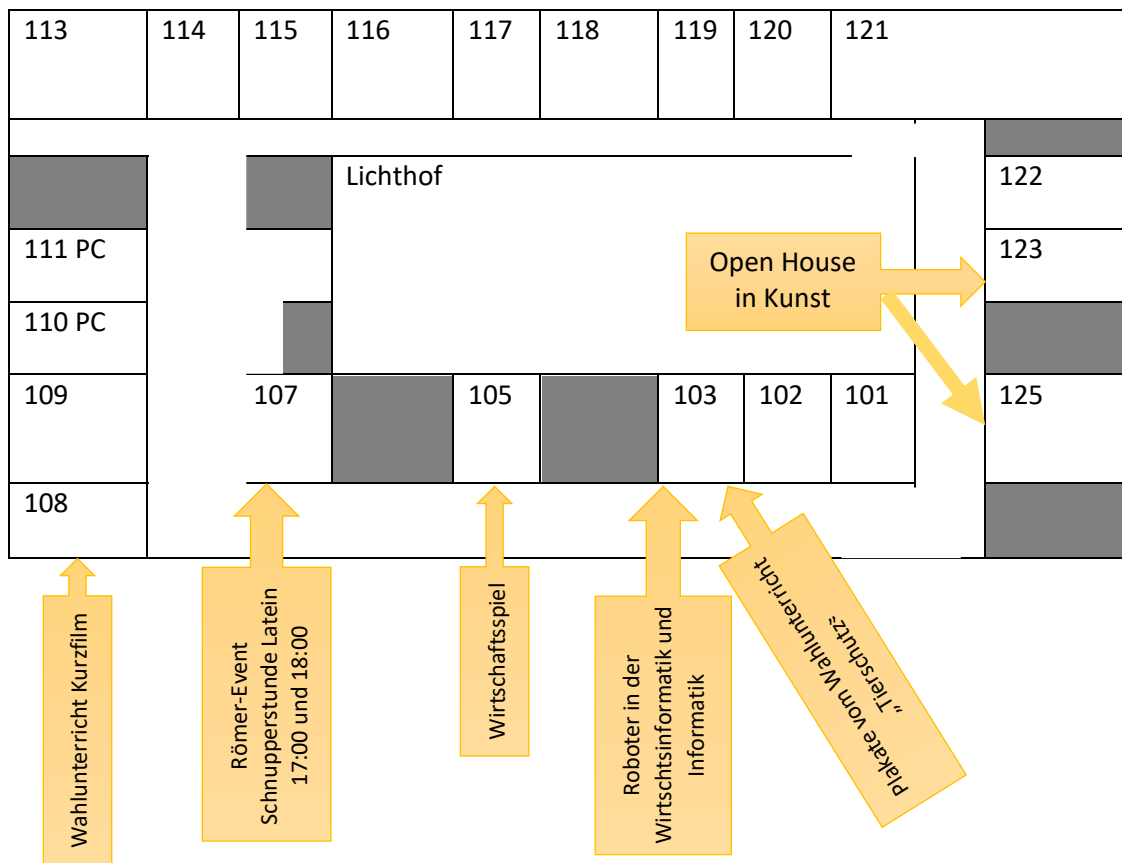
113 114 115 116 117 118 119 120 121

Lichthof

122

111 PC

123

Open House in Kunst

110 PC

109 107 105 103 102 101

125

108

Wahlunterricht Kurzfilm

Römer-Event Schnupperstunde Latein 17:00 und 18:00

Wirtschaftsspiel

Roboter in der Wirtschtsinformatik und Informatik

Plakate vom Wahlunterricht „Tierschutz"